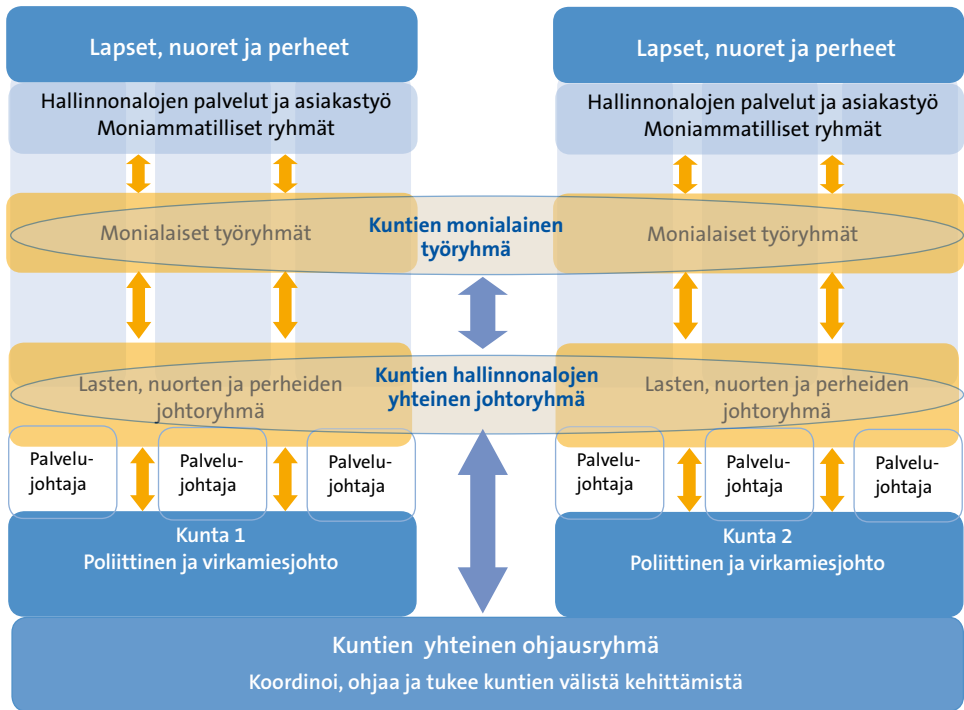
Lapset, nuoret ja perheet

Hallinnonalojen palvelut ja asiakastyö
Moniammatilliset ryhmät

Lapset, nuoret ja perheet

Hallinnonalojen palvelut ja asiakastyö
Moniammatilliset ryhmät

Monialaiset työryhmät

Kuntien monialainen työryhmä

Monialaiset työryhmät

Lasten, nuorten ja perheiden johtoryhmä

Kuntien hallinnonalojen yhteinen johtoryhmä

Lasten, nuorten ja perheiden johtoryhmä

Palvelujohtaja

Palvelujohtaja

Palvelujohtaja

Palvelujohtaja

Palvelujohtaja

Palvelujohtaja

Kunta 1
Poliittinen ja virkamiesjohto

Kunta 2
Poliittinen ja virkamiesjohto

Kuntien yhteinen ohjausryhmä
Koordinoi, ohjaa ja tukee kuntien välistä kehittämistä